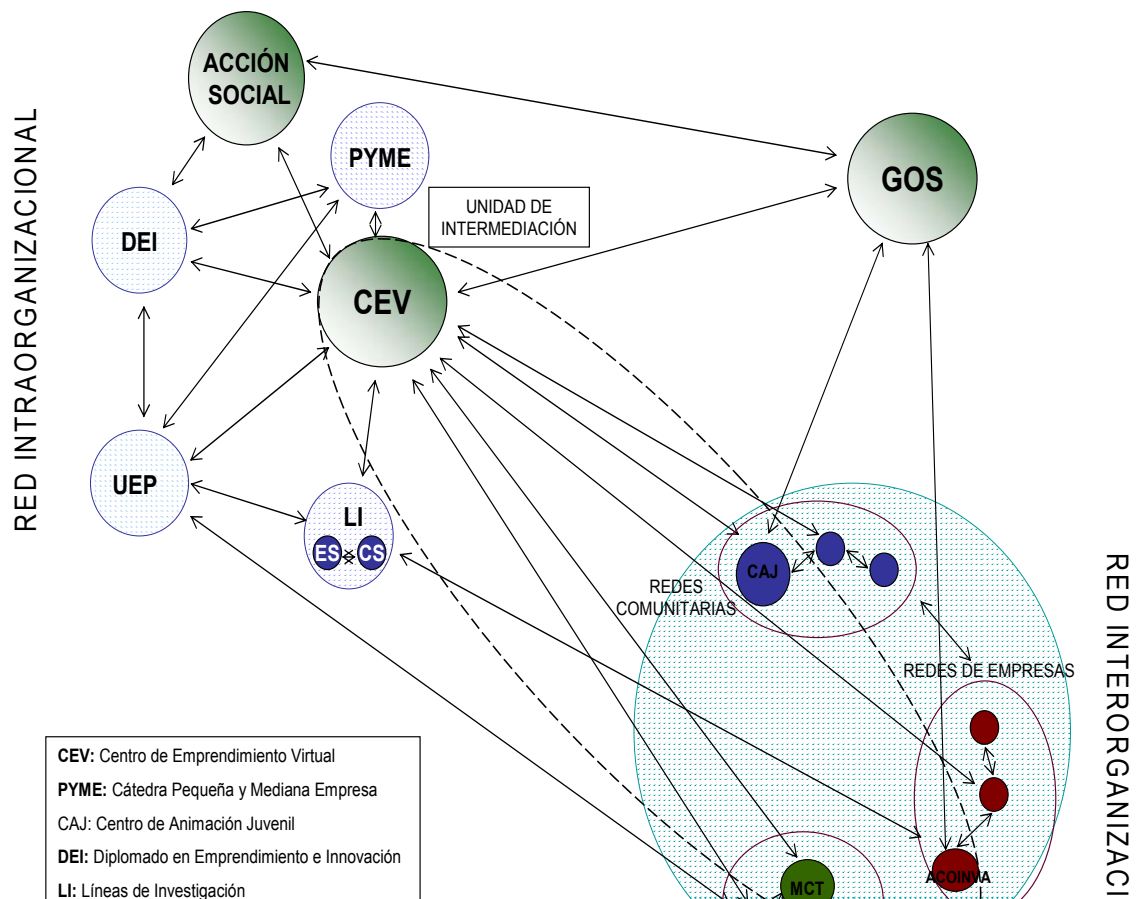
RED INTRAORGANIZACIONAL

ACCIÓN SOCIAL

PYME

GOS

UNIDAD DE INTERMEDIACIÓN

DEI

CEV

UEP

LI

ES

CS

CAJ

REDES COMUNITARIAS

REDES DE EMPRESAS

RED INTERORGANIZACI

ACOINVA

MCT

**CEV:** Centro de Emprendimiento Virtual
**PYME:** Cátedra Pequeña y Mediana Empresa
CAJ: Centro de Animación Juvenil
**DEI:** Diplomado en Emprendimiento e Innovación
**LI:** Líneas de Investigación